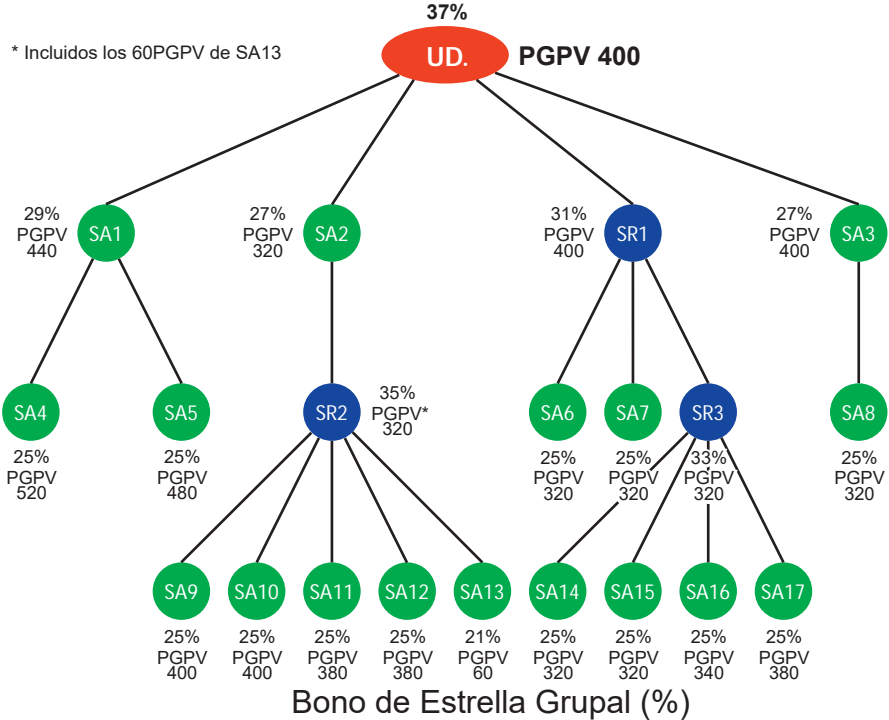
37%

* Incluidos los 60PGPV de SA13

UD.

PGPV 400

29%
PGPV
440

SA1

27%
PGPV
320

SA2

31%
PGPV
400

SR1

27%
PGPV
400

SA3

SA4

25%
PGPV
520

SA5

25%
PGPV
480

SR2

35%
PGPV*
320

SA6

25%
PGPV
320

SA7

25%
PGPV
320

SR3

33%
PGPV
320

SA8

25%
PGPV
320

SA9

25%
PGPV
400

SA10

25%
PGPV
400

SA11

25%
PGPV
380

SA12

25%
PGPV
380

SA13

21%
PGPV
60

SA14

25%
PGPV
320

SA15

25%
PGPV
320

SA16

25%
PGPV
340

SA17

25%
PGPV
380

Bono de Estrella Grupal (%)